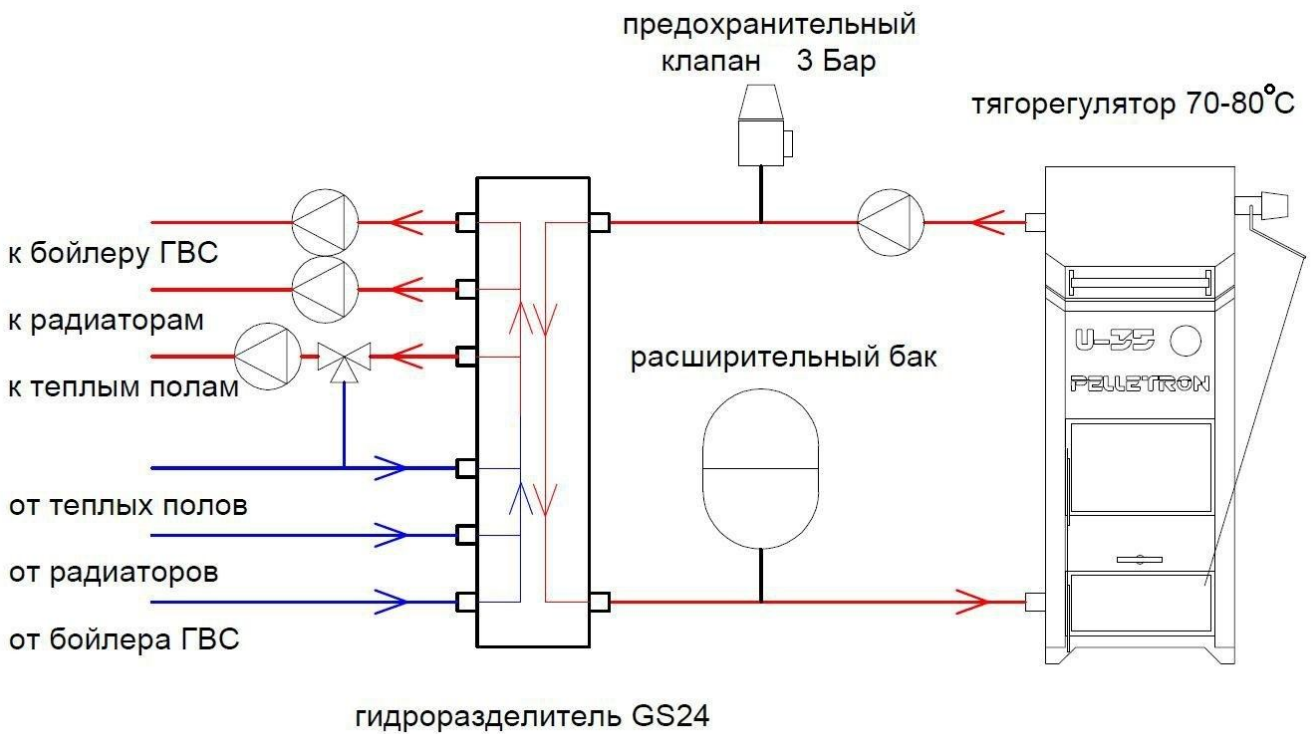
предохранительный клапан 3 Бар

тягорегулятор 70-80°C

к бойлеру ГВС

к радиаторам

к теплым полам

расширительный бак

U-35

PELLETRON

от теплых полов

от радиаторов

от бойлера ГВС

гидроразделитель GS24